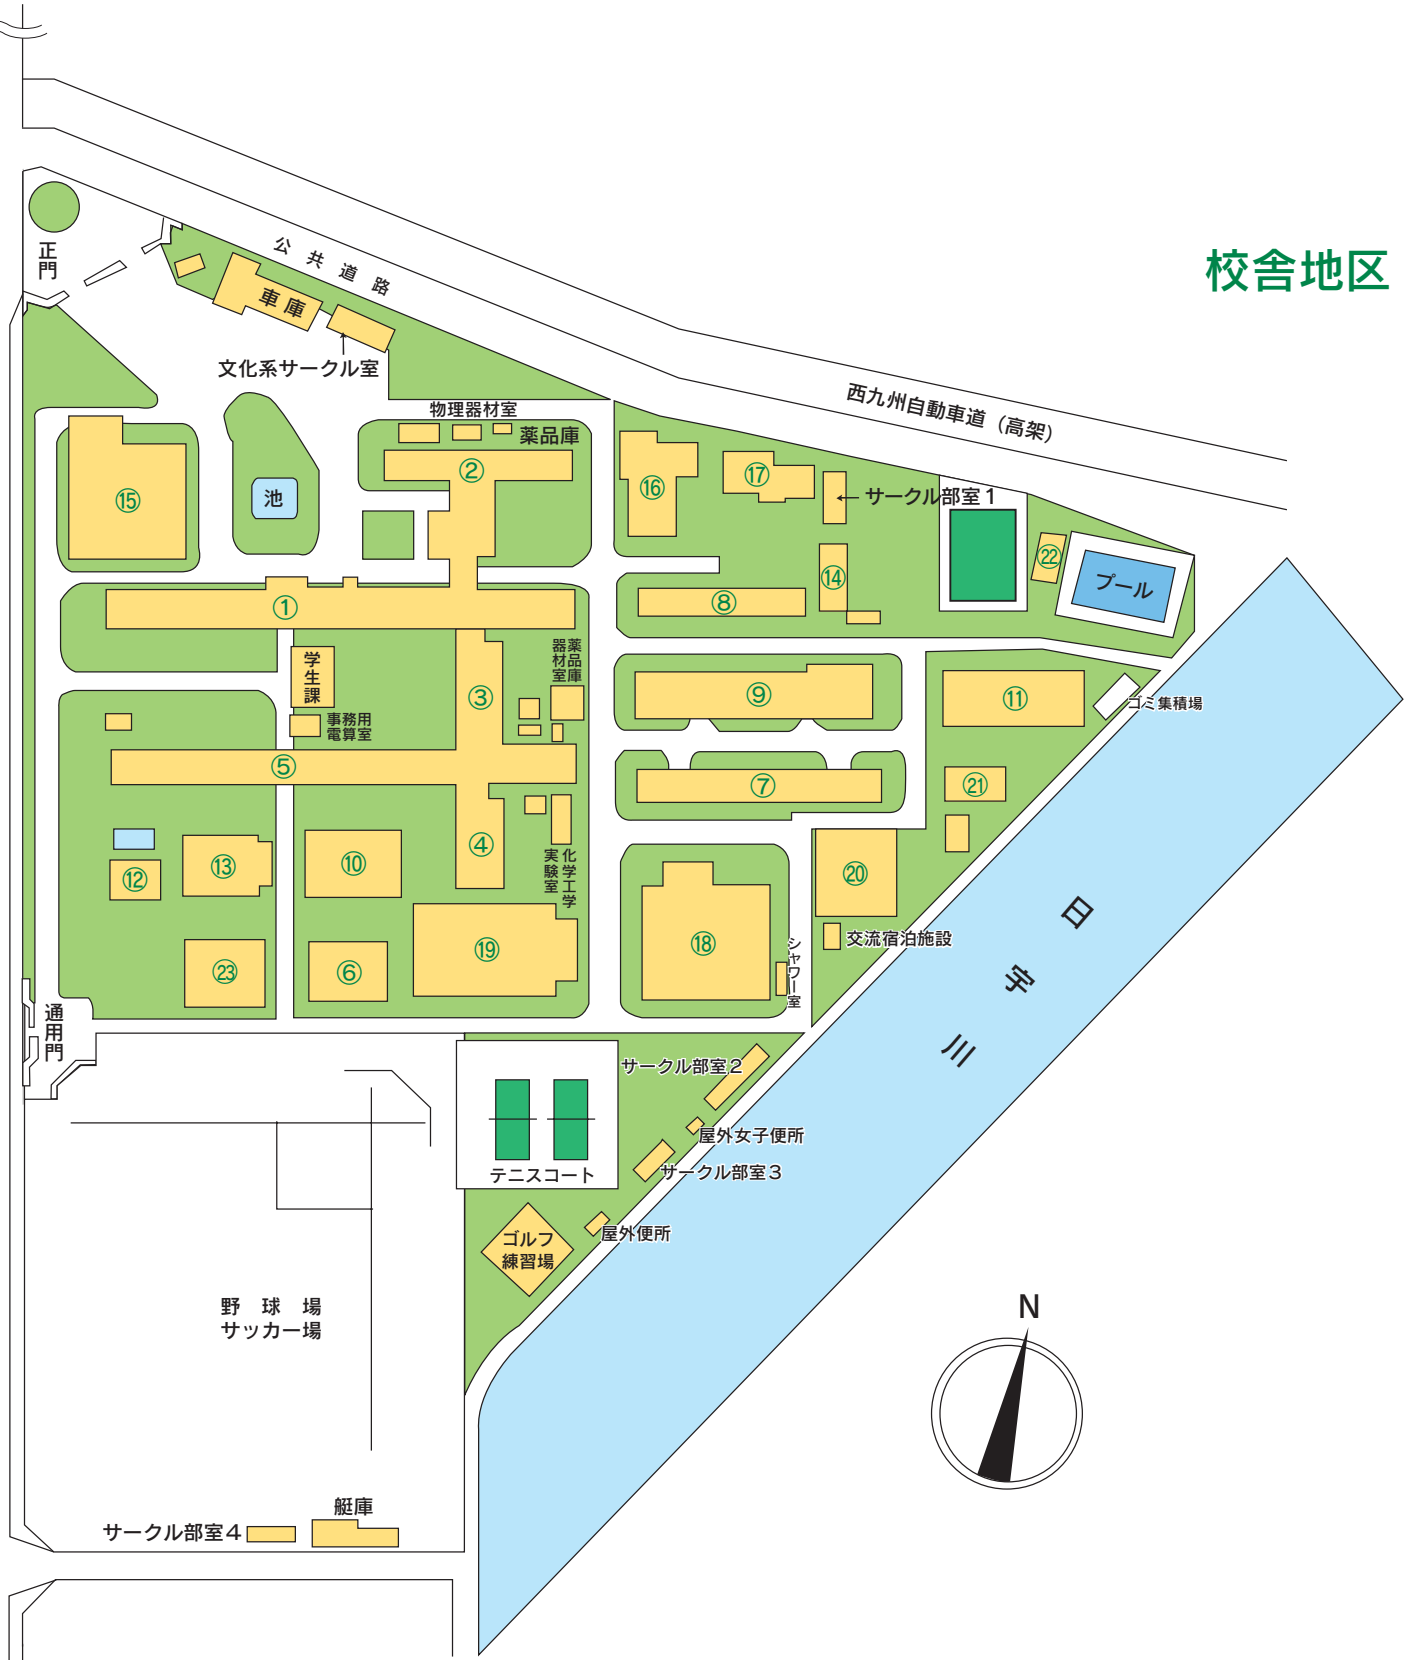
校舎地区

正門

公共道路

車庫

文化系サークル室

物理器材室

薬品庫

西九州自動車道（高架）

⑮

池

②

⑯

⑰

← サークル部室１

㉒

プール

①

⑭

⑧

学生課

③

薬品庫

器材室

⑨

⑪

ゴミ集積場

事務用電算室

⑤

⑦

㉑

④

化学工学

実験室

⑫

⑬

⑩

⑳

⑱

日

㉓

⑥

⑲

交流宿泊施設

シャワー室

宇

通用門

川

サークル部室２

屋外女子便所

テニスコート

サークル部室３

ゴルフ練習場

屋外便所

N

野　球　場

サッカー場

艇庫

サークル部室４